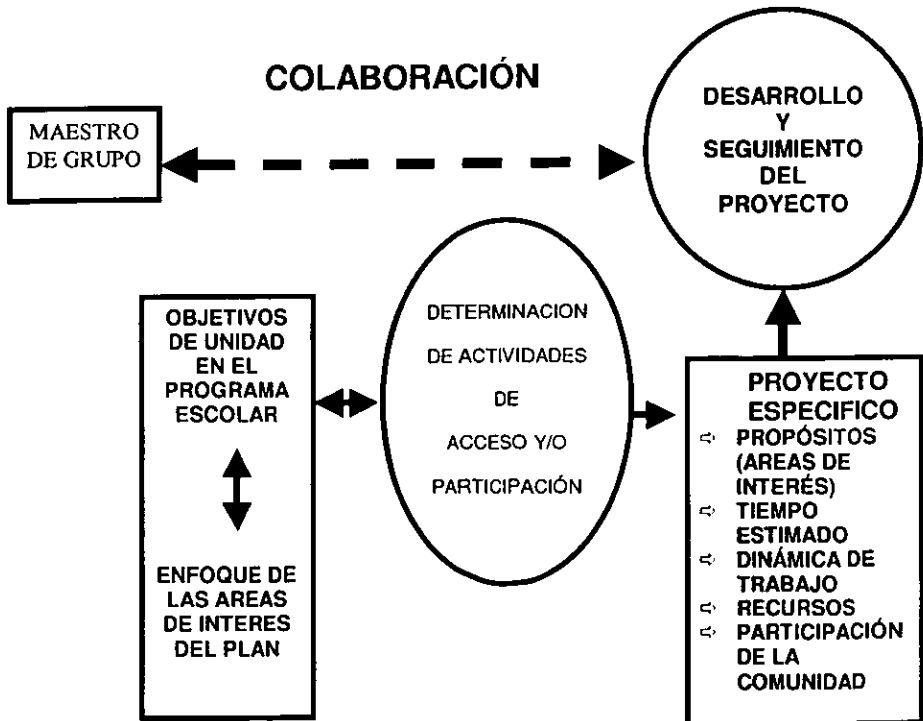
COLABORACIÓN

MAESTRO DE GRUPO

DESARROLLO Y SEGUIMIENTO DEL PROYECTO

OBJETIVOS DE UNIDAD EN EL PROGRAMA ESCOLAR

ENFOQUE DE LAS AREAS DE INTERES DEL PLAN

DETERMINACION DE ACTIVIDADES DE ACCESO Y/O PARTICIPACIÓN

PROYECTO ESPECIFICO
- PROPÓSITOS (AREAS DE INTERÉS)
- TIEMPO ESTIMADO
- DINÁMICA DE TRABAJO
- RECURSOS
- PARTICIPACIÓN DE LA COMUNIDAD